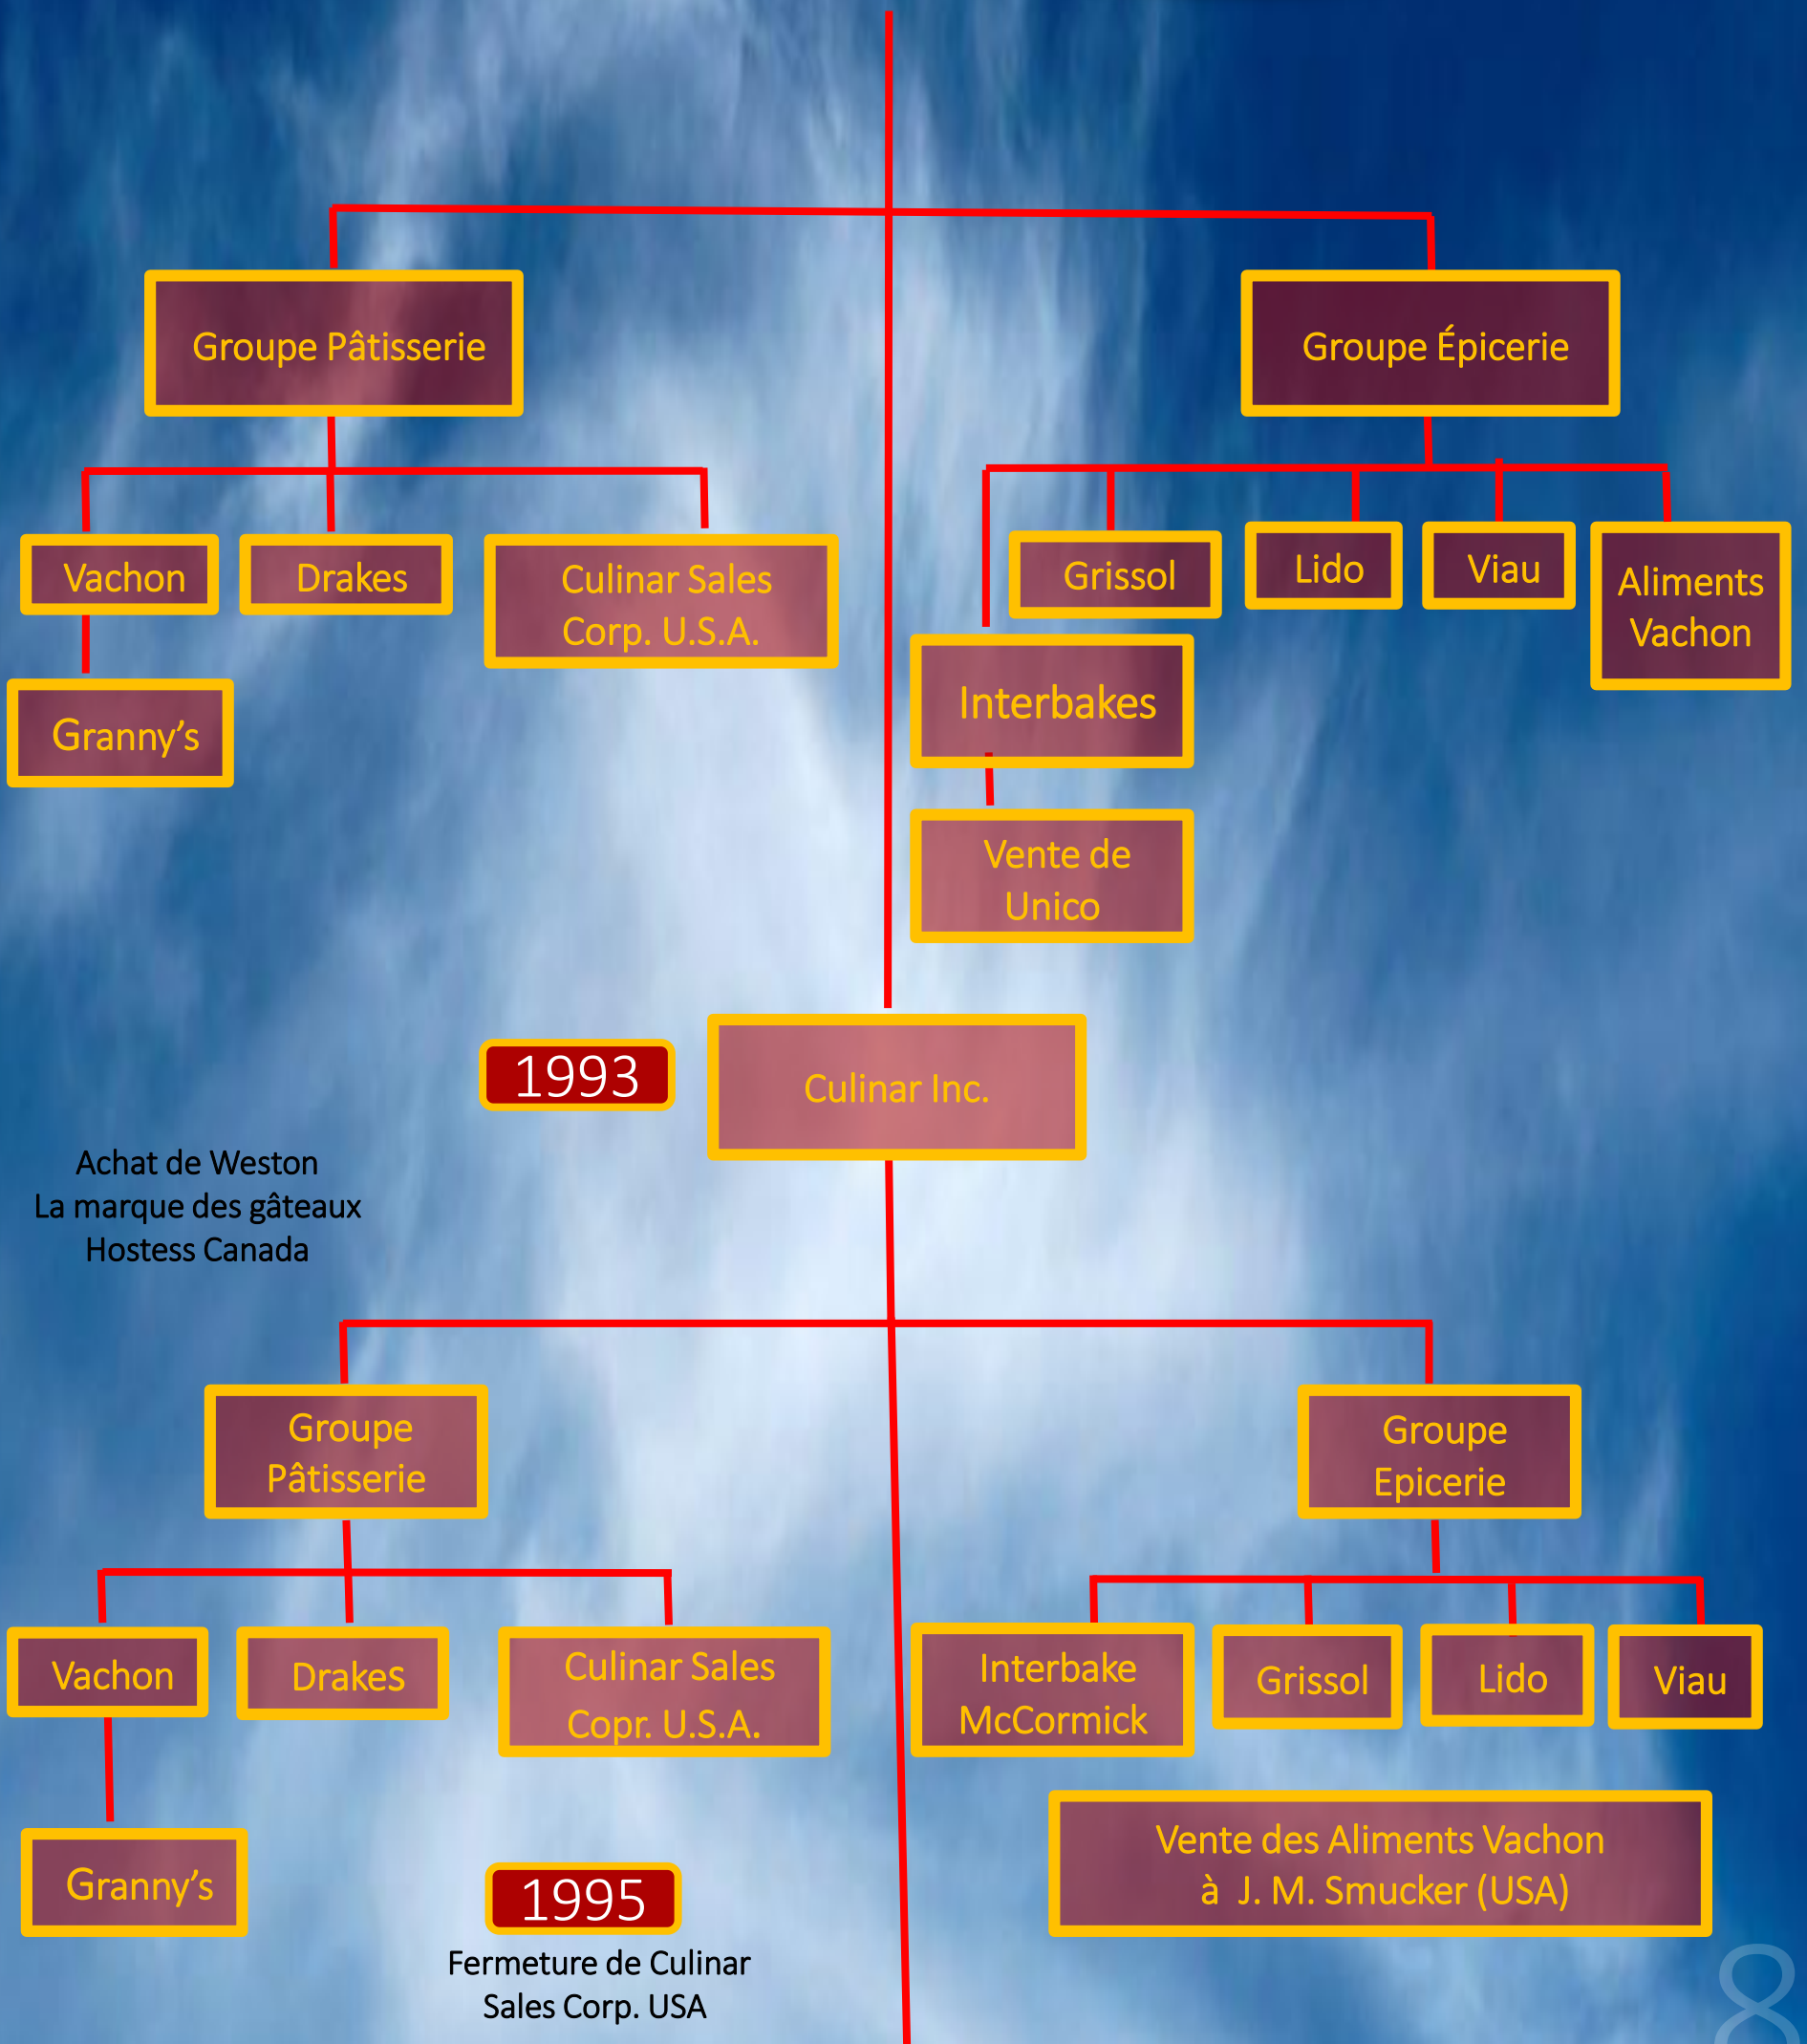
Groupe Pâtisserie

Groupe Épicerie

Vachon

Drakes

Culinar Sales Corp. U.S.A.

Granny's

Grissol

Lido

Viau

Aliments Vachon

Interbakes

Vente de Unico

1993

Culinar Inc.

Achat de Weston
La marque des gâteaux
Hostess Canada

Groupe Pâtisserie

Groupe Epicerie

Vachon

Drakes

Culinar Sales Copr. U.S.A.

Interbake McCormick

Grissol

Lido

Viau

Granny's

Vente des Aliments Vachon à J. M. Smucker (USA)

1995
Fermeture de Culinar Sales Corp. USA

8